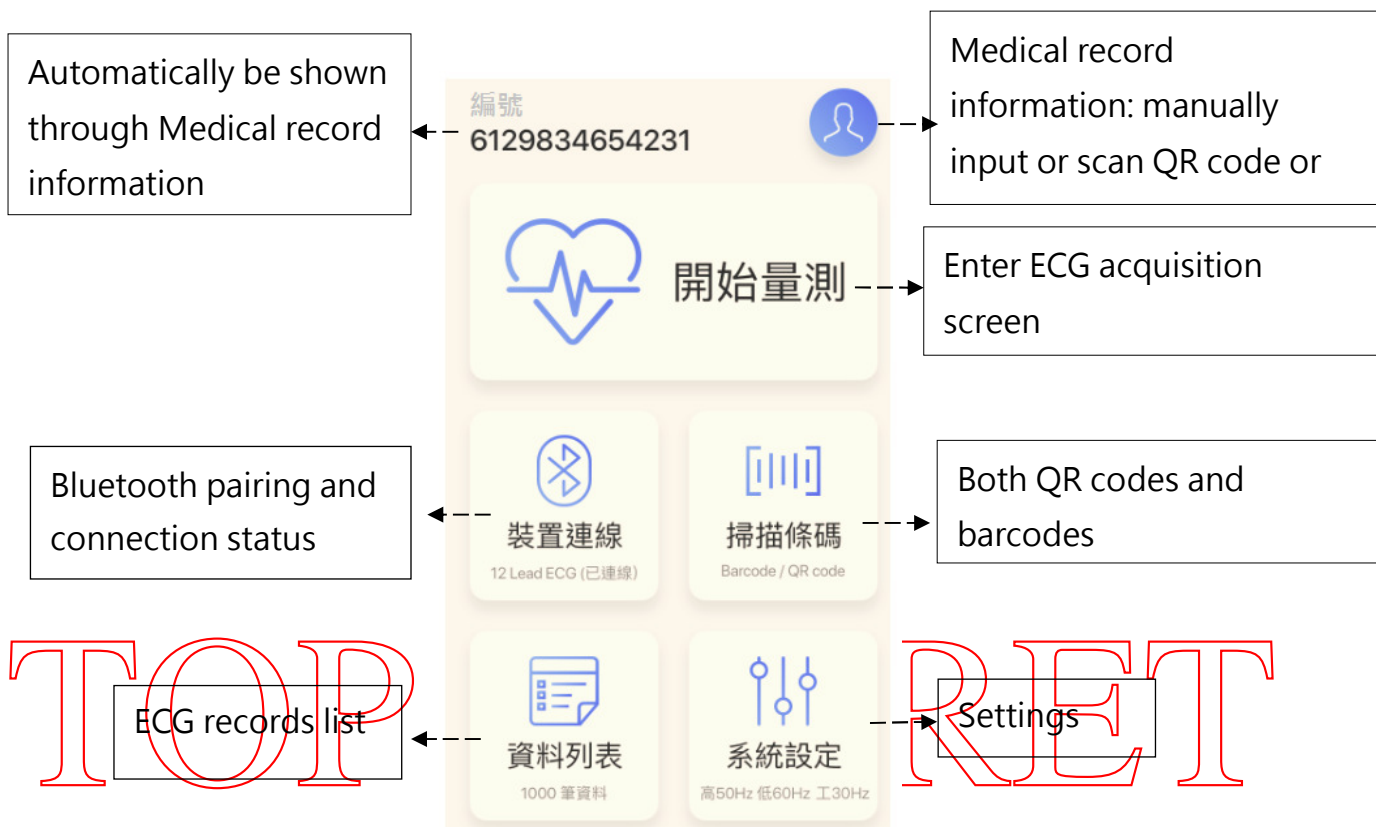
Automatically be shown through Medical record information

編號
6129834654231

Medical record information: manually input or scan QR code or

開始量測

Enter ECG acquisition screen

Bluetooth pairing and connection status

裝置連線
12 Lead ECG (已連線)

掃描條碼
Barcode / QR code

Both QR codes and barcodes

TOP RET

ECG records list

資料列表
1000 筆資料

系統設定
高50Hz 低60Hz 工30Hz

Settings